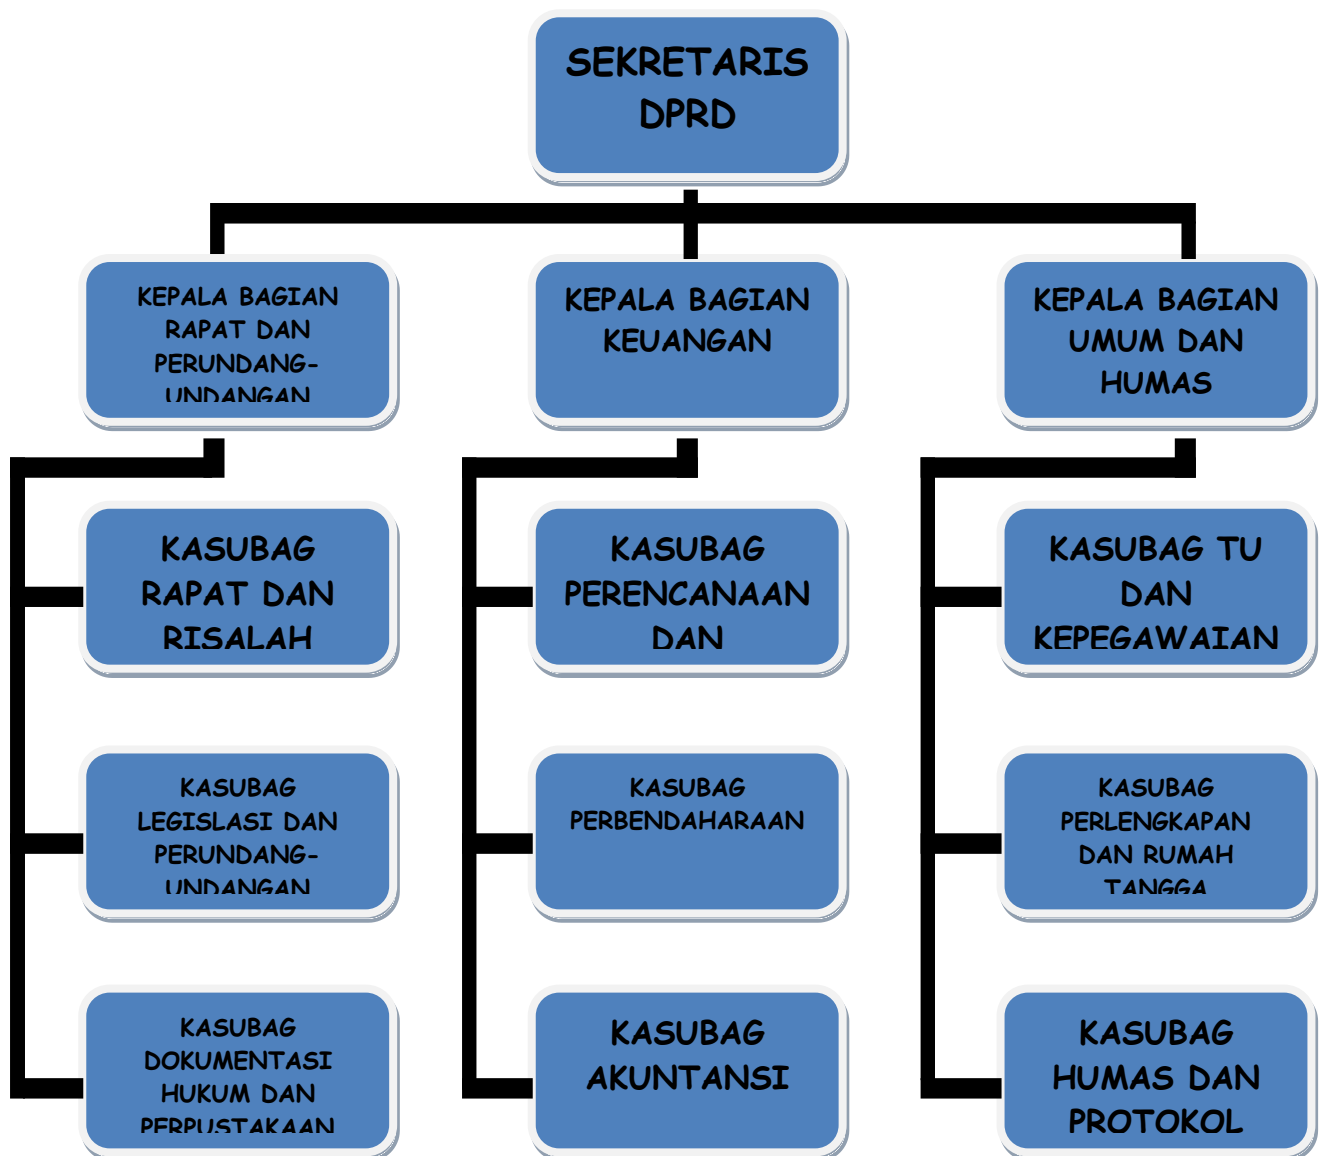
SEKRETARIS DPRD

KEPALA BAGIAN RAPAT DAN PERUNDANG-UNDANGAN

KEPALA BAGIAN KEUANGAN

KEPALA BAGIAN UMUM DAN HUMAS

KASUBAG RAPAT DAN RISALAH

KASUBAG LEGISLASI DAN PERUNDANG-UNDANGAN

KASUBAG DOKUMENTASI HUKUM DAN PERPUSTAKAAN

KASUBAG PERENCANAAN DAN

KASUBAG PERBENDAHARAAN

KASUBAG AKUNTANSI

KASUBAG TU DAN KEPEGAWAIAN

KASUBAG PERLENGKAPAN DAN RUMAH TANGGA

KASUBAG HUMAS DAN PROTOKOL